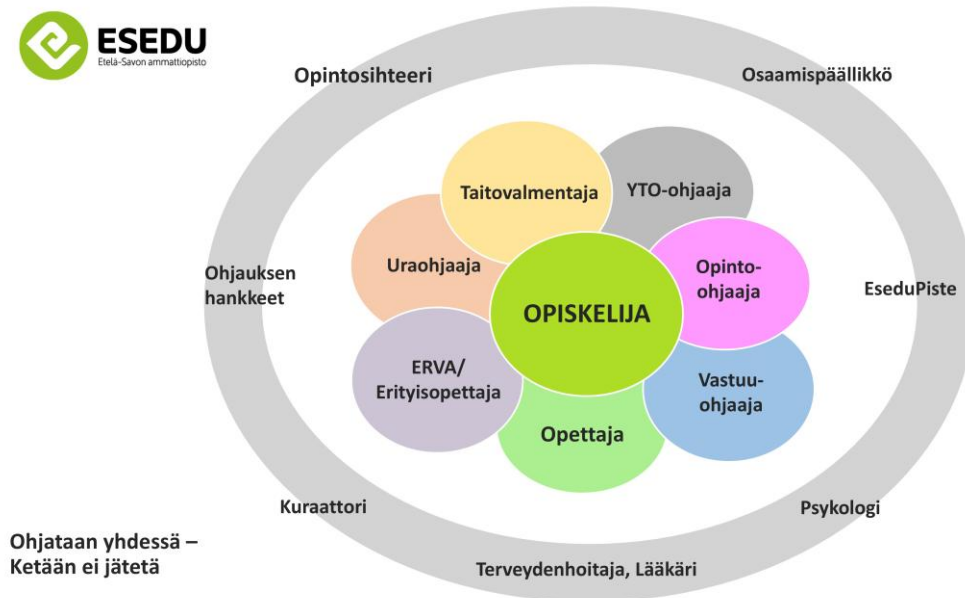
ESEDU
Etelä-Savon ammattiopisto

Opintosihteeri

Osaamispäällikkö

Taitovalmentaja

YTO-ohjaaja

Uraohjaaja

Opinto-ohjaaja

Ohjauksen hankkeet

OPISKELIJA

EseduPiste

ERVA/ Erityisopettaja

Vastuu-ohjaaja

Opettaja

Kuraattori

Psykologi

Ohjataan yhdessä – Ketään ei jätetä

Terveydenhoitaja, Lääkäri